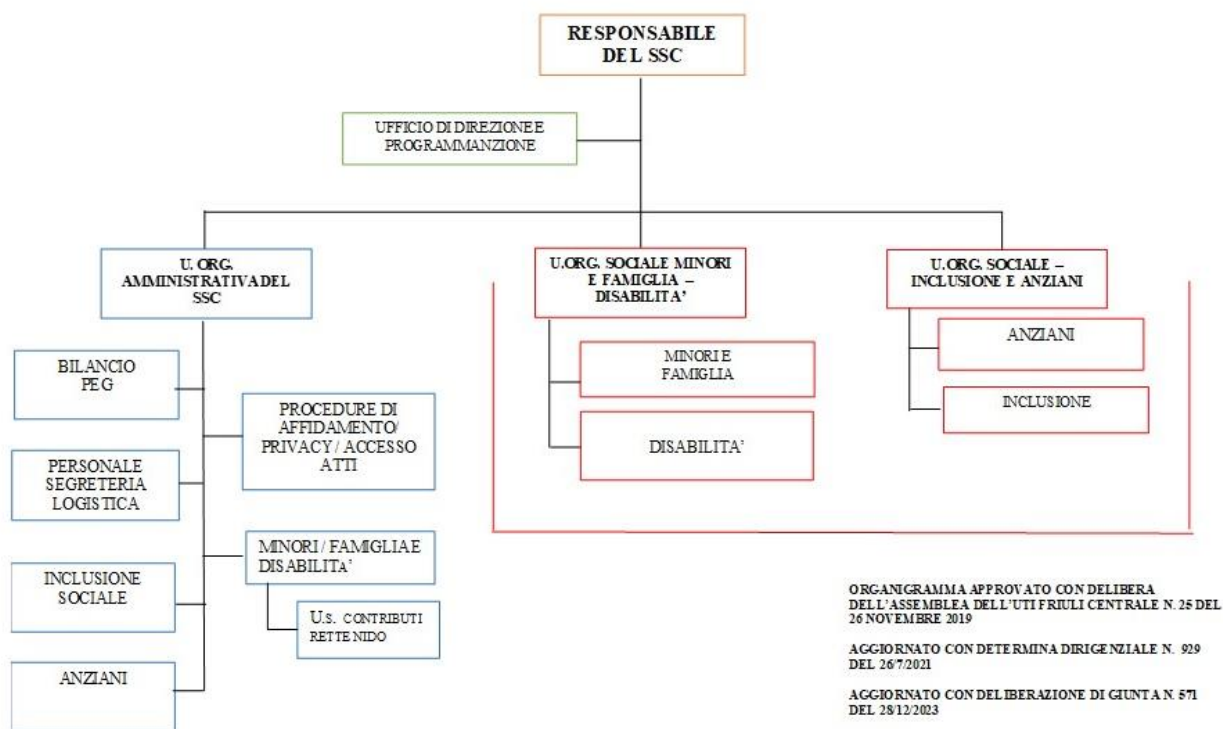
RESPONSABILE DEL SSC

UFFICIO DI DIREZIONE E PROGRAMMANZIONE

U. ORG. AMMINISTRATIVA DEL SSC

U.ORG. SOCIALE MINORI E FAMIGLIA – DISABILITA'

U.ORG. SOCIALE – INCLUSIONE E ANZIANI

BILANCIO PEG

PROCEDURE DI AFFIDAMENTO/ PRIVACY / ACCESSO ATTI

PERSONALE SEGRETERIA LOGISTICA

MINORI / FAMIGLIA E DISABILITA'

U.S. CONTRIBUTI RETTE NIDO

INCLUSIONE SOCIALE

ANZIANI

MINORI E FAMIGLIA

DISABILITA'

ANZIANI

INCLUSIONE

ORGANIGRAMMA APPROVATO CON DELIBERA DELL'ASSEMBLEA DELL'UTI FRIULI CENTRALE N. 25 DEL 26 NOVEMBRE 2019

AGGIORNATO CON DETERMINA DIRIGENZIALE N. 929 DEL 26/7/2021

AGGIORNATO CON DELIBERAZIONE DI GIUNTA N. 571 DEL 28/12/2023